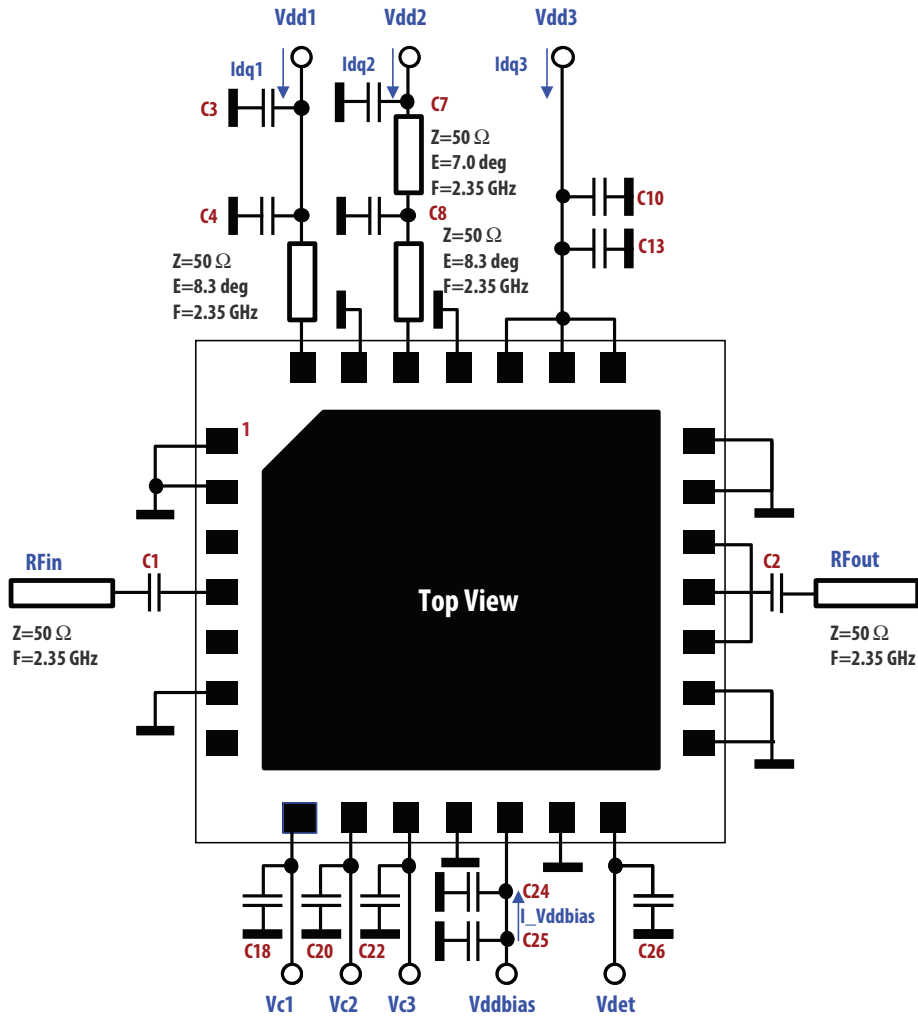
Vdd1
Vdd2
Vdd3
Idq1
Idq2
Idq3
C3
C7
Z=50 Ω
E=7.0 deg
F=2.35 GHz
C4
C8
C10
C13
Z=50 Ω
E=8.3 deg
F=2.35 GHz
Z=50 Ω
E=8.3 deg
F=2.35 GHz
1
RFin
C1
C2
RFout
Top View
Z=50 Ω
F=2.35 GHz
Z=50 Ω
F=2.35 GHz
C24
I_Vddbias
C25
C18
C20
C22
C26
Vc1
Vc2
Vc3
Vddbias
Vdet